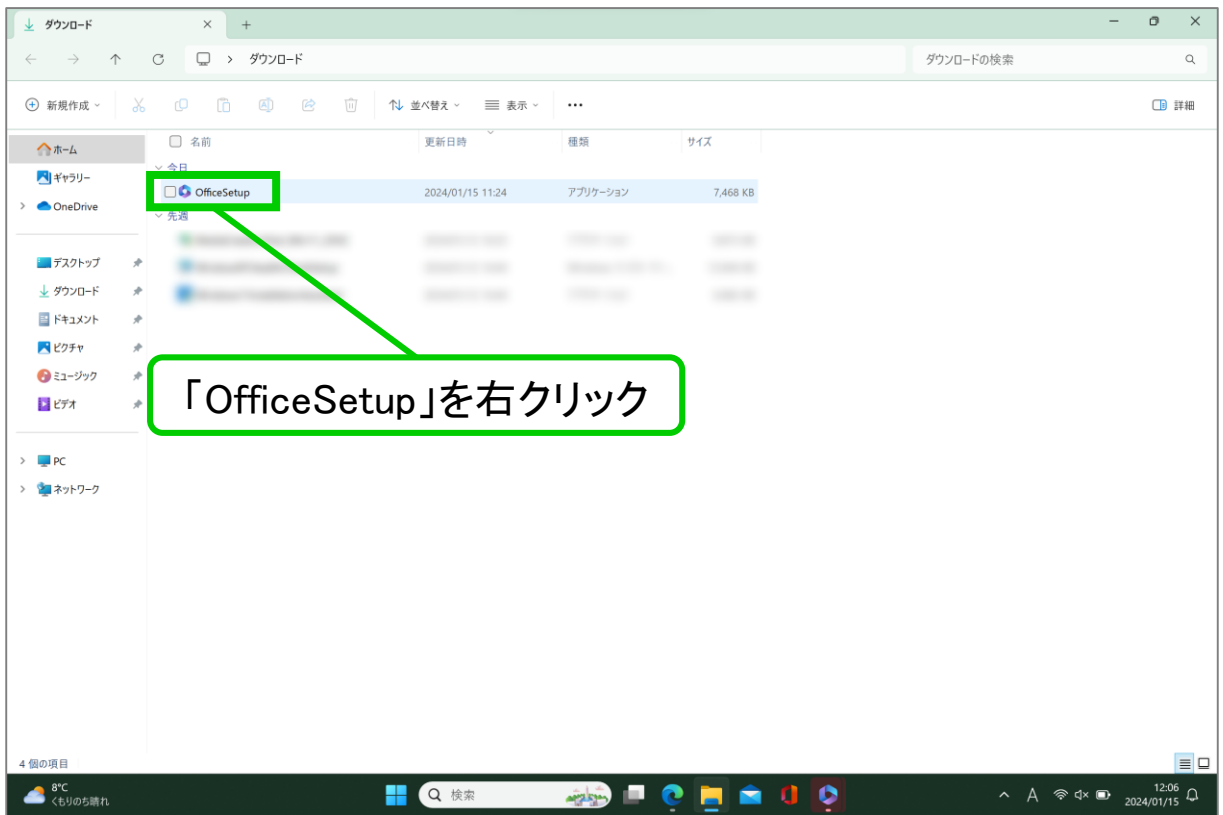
ダウンロード

ダウンロード

ダウンロードの検索

新規作成

並べ替え

表示

詳細

ホーム
ギャラリー
OneDrive

デスクトップ
ダウンロード
ドキュメント
ピクチャ
ミュージック
ビデオ

PC
ネットワーク

| 名前 | 更新日時 | 種類 | サイズ |
|---|---|---|---|
| 今日 | | | |
| OfficeSetup | 2024/01/15 11:24 | アプリケーション | 7,468 KB |
| 先週 | | | |
| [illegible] | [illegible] | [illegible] | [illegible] |
| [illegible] | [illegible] | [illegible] | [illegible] |
| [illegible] | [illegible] | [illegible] | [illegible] |

「OfficeSetup」を右クリック

4 個の項目

8°C
くもりのち晴れ

検索

12:06
2024/01/15